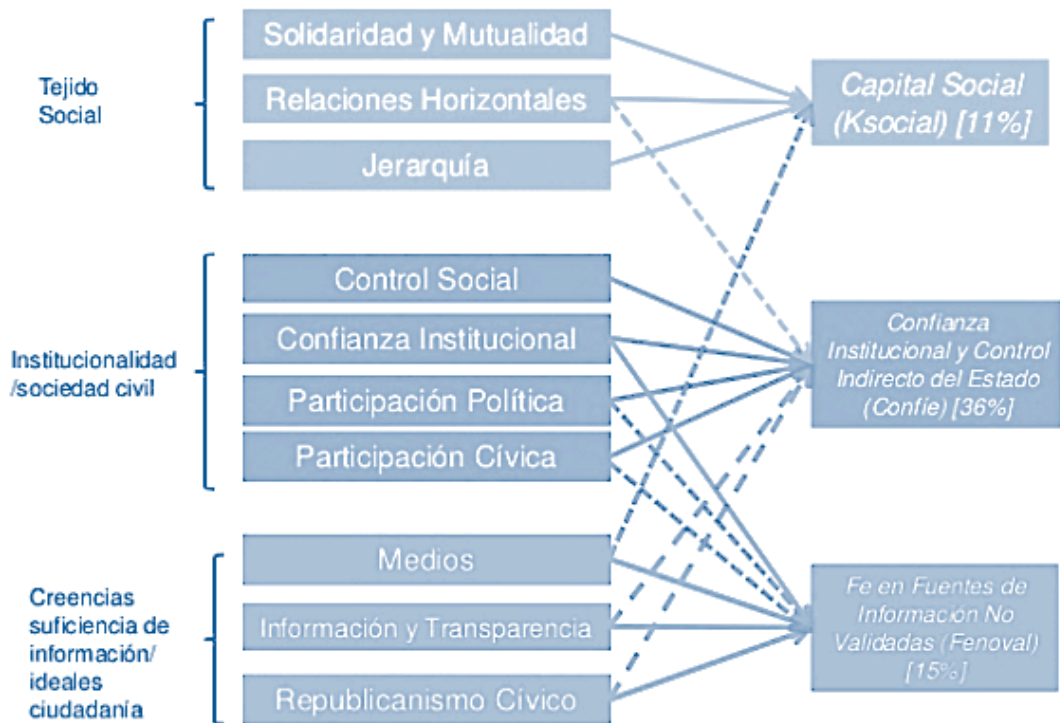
Tejido Social

Solidaridad y Mutualidad

Relaciones Horizontales

Jerarquía

Institucionalidad /sociedad civil

Control Social

Confianza Institucional

Participación Política

Participación Cívica

Creencias suficiencia de información/ ideales ciudadanía

Medios

Información y Transparencia

Republicanismo Cívico

Capital Social (Ksocial) [11%]

Confianza Institucional y Control Indirecto del Estado (Confíe) [36%]

Fe en Fuentes de Información No Validadas (Fenoval) [15%]